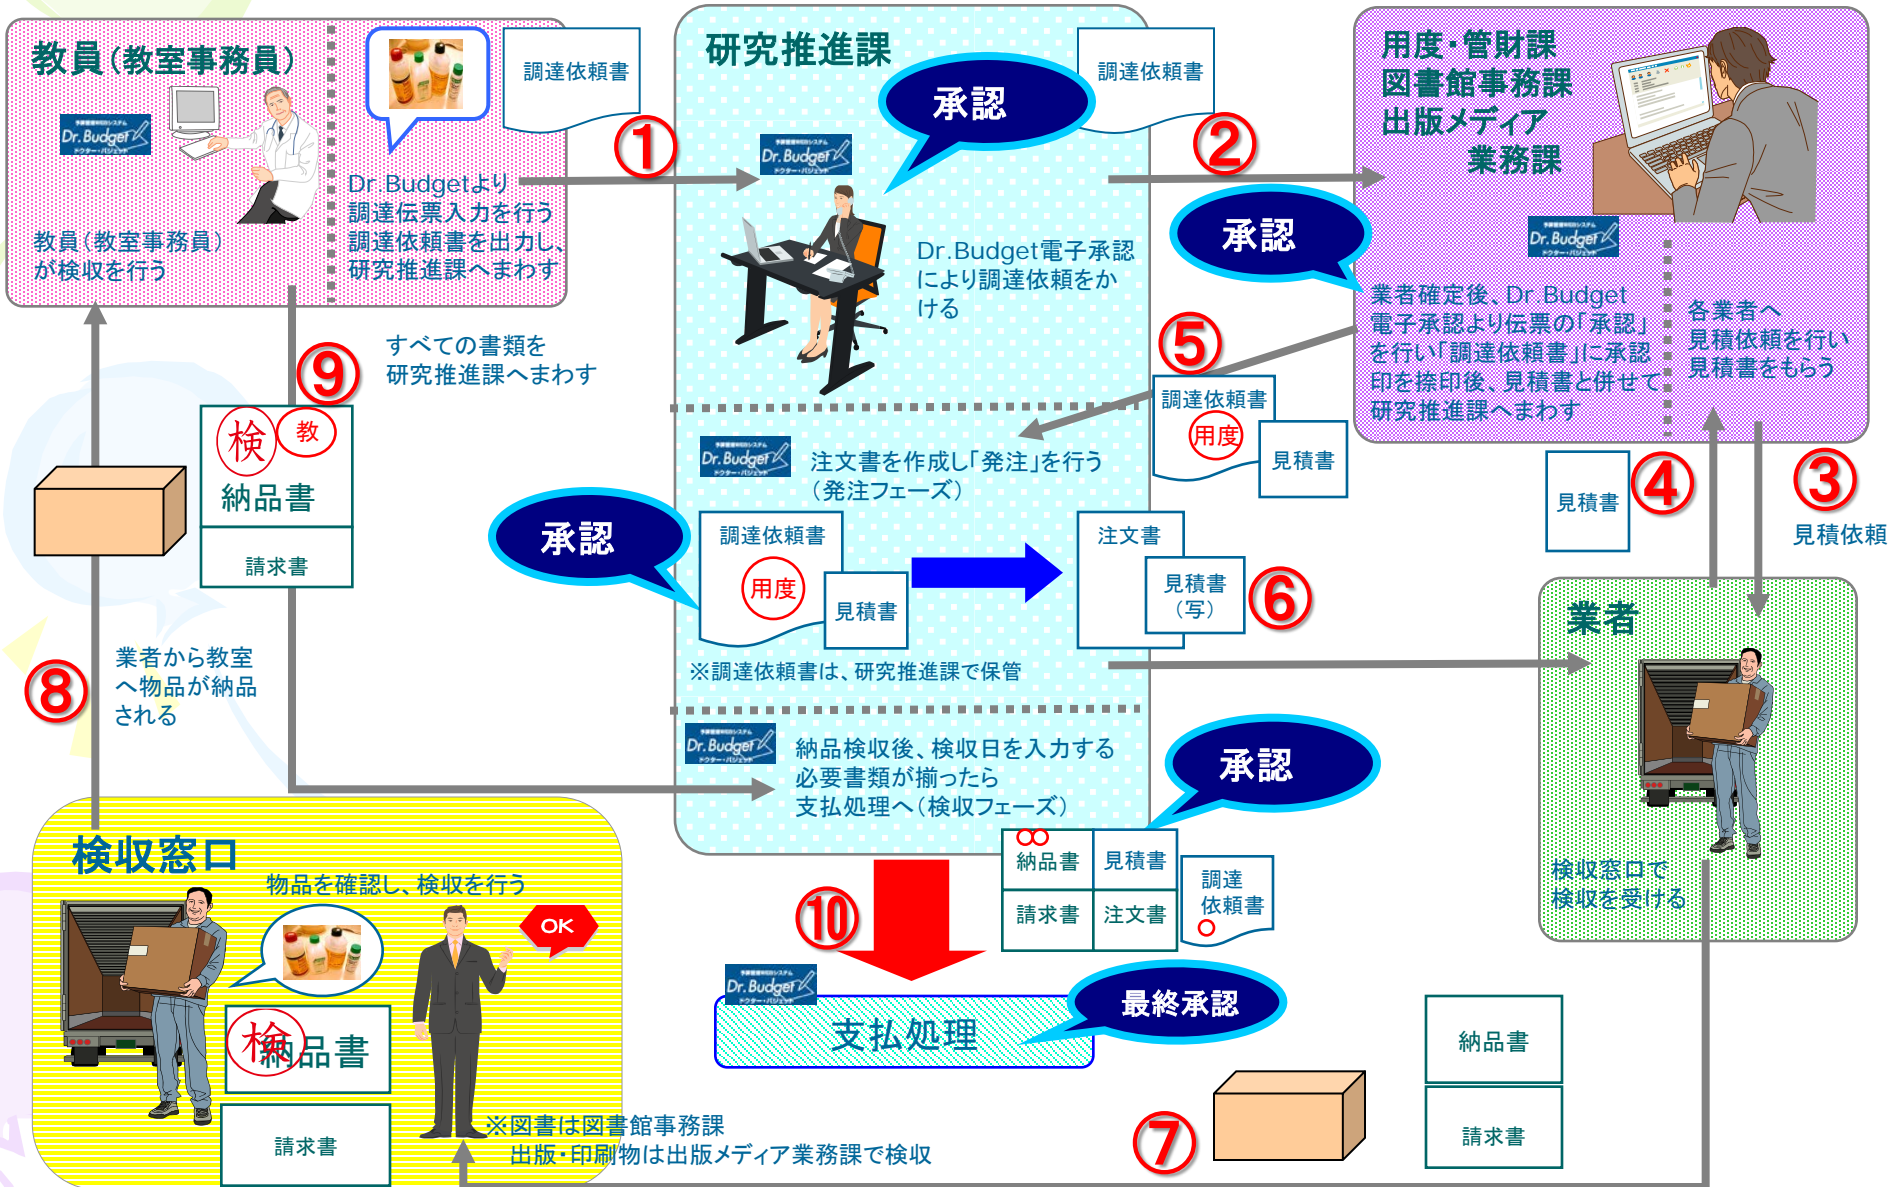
教員(教室事務員)

Dr.Budget

教員(教室事務員)が検収を行う

Dr.Budgetより調達伝票入力を行う調達依頼書を出力し、研究推進課へまわす

調達依頼書

①

研究推進課

承認

Dr.Budget

Dr.Budget電子承認により調達依頼をかける

調達依頼書

②

用度・管財課
図書館事務課
出版メディア業務課

承認

Dr.Budget

業者確定後、Dr.Budget電子承認より伝票の「承認」を行い「調達依頼書」に承認印を捺印後、見積書と併せて研究推進課へまわす

各業者へ見積依頼を行い見積書をもらう

⑤

調達依頼書
用度
見積書

Dr.Budget

注文書を作成し「発注」を行う(発注フェーズ)

承認

調達依頼書
用度
見積書

注文書
見積書(写)

⑥

※調達依頼書は、研究推進課で保管

見積書

④

③

見積依頼

業者

検収窓口で検収を受ける

すべての書類を研究推進課へまわす

⑨

検 教
納品書
請求書

⑧

業者から教室へ物品が納品される

Dr.Budget

納品検収後、検収日を入力する必要書類が揃ったら支払処理へ(検収フェーズ)

承認

納品書
見積書
請求書
注文書
調達依頼書

検収窓口

物品を確認し、検収を行う

OK

検 納品書
請求書

※図書は図書館事務課
出版・印刷物は出版メディア業務課で検収

⑩

Dr.Budget

支払処理

最終承認

⑦

納品書
請求書